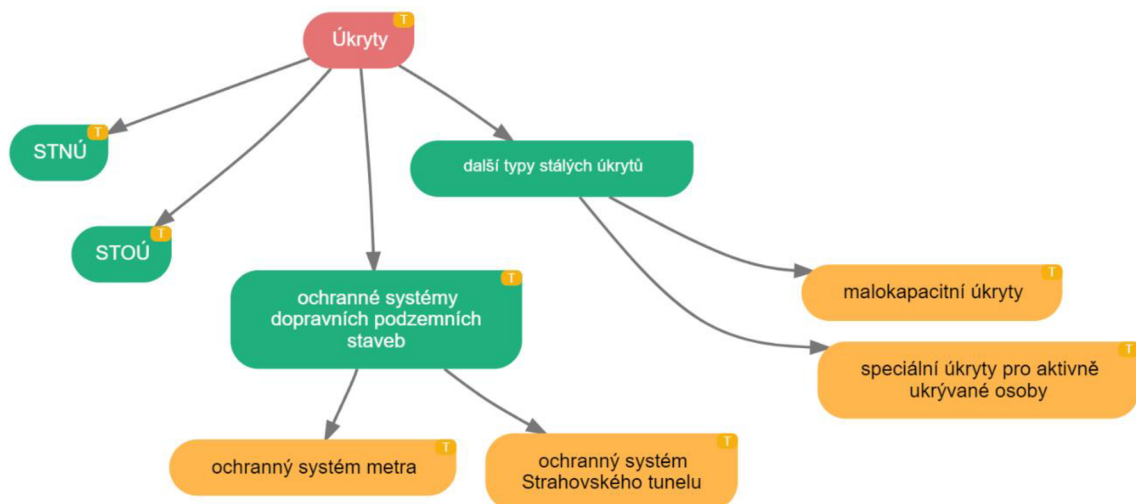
Úkryty T

STNÚ T

STOÚ T

další typy stálých úkrytů

ochranné systémy dopravních podzemních staveb T

malokapacitní úkryty T

speciální úkryty pro aktivně ukrývané osoby T

ochranný systém metra T

ochranný systém Strahovského tunelu T